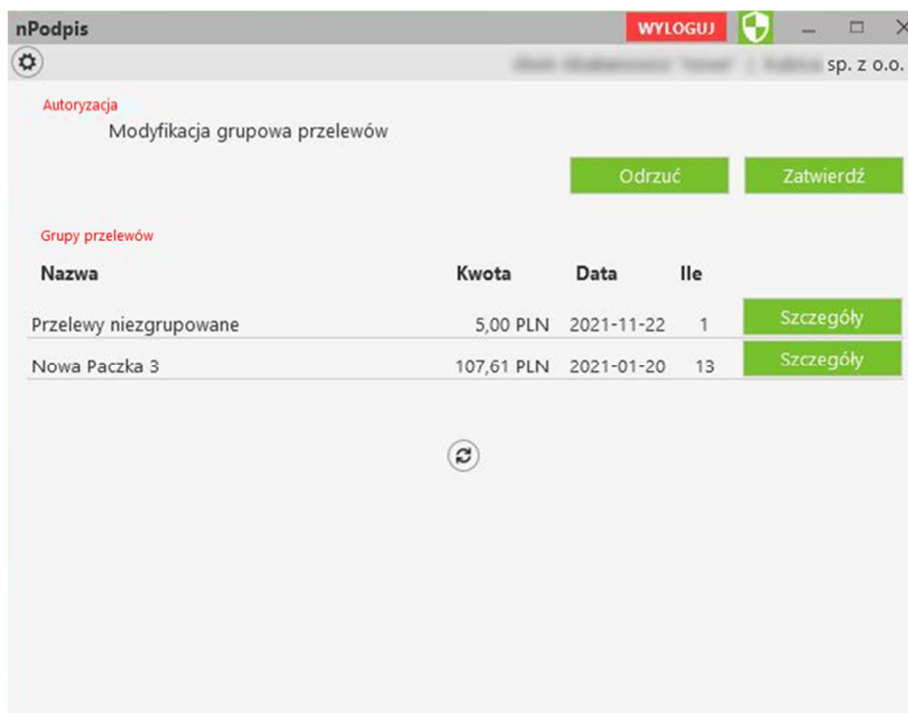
nPodpis
WYLOGUJ

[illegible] sp. z o.o.

Autoryzacja
Modyfikacja grupowa przelewów

Odrzuć
Zatwierdź

Grupy przelewów

| Nazwa | Kwota | Data | Ile | |
|---|---|---|---|---|
| Przelewy niezgrupowane | 5,00 PLN | 2021-11-22 | 1 | Szczegóły |
| Nowa Paczka 3 | 107,61 PLN | 2021-01-20 | 13 | Szczegóły |